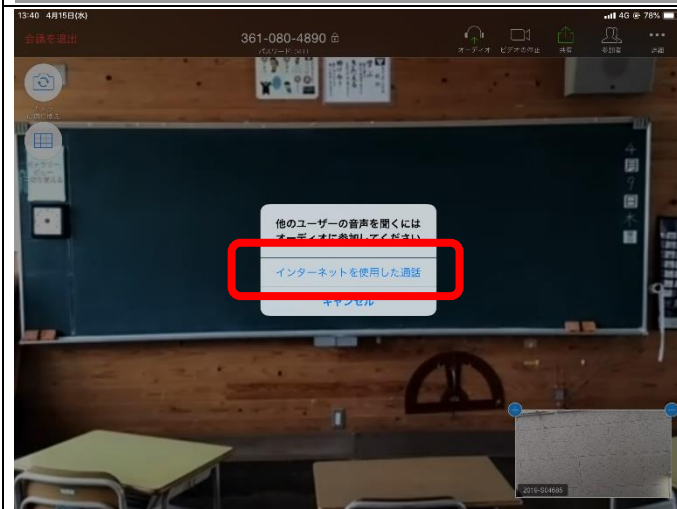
13:40 4月15日(水)

4G 78%

会議を退出

361-080-4890

パスワード: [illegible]

オーディオ

ビデオの停止

共有

参加者

詳細

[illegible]

ギャラリービュー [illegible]

4
月
5
日
水
曜

他のユーザーの音声を聞くには
オーディオに参加してください

インターネットを使用した通話

キャンセル

2016-S04685